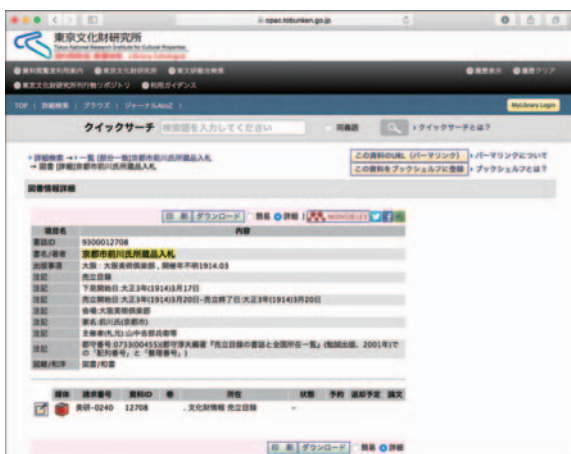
opac.tobunken.go.jp

東京文化財研究所
Tokyo National Research Institute for Cultural Properties
Library Catalogue

資料閲覧室利用案内　東京文化財研究所　東文研総合検索　履歴表示　履歴クリア
東京文化財研究所刊行物リポジトリ　利用ガイダンス

TOP | 詳細検索 | ブラウズ | ジャーナルAtoZ |　MyLibrary Login

クイックサーチ　検索語を入力してください　同義語　クイックサーチとは?

> 詳細検索 → 一覧（部分一覧:京都市前川氏所蔵品入札
→ 詳細 [詳細]京都市前川氏所蔵品入札

この資料のURL（パーマリンク）　パーマリンクについて
この資料をブックシェルフに登録　ブックシェルフとは?

図書情報詳細

印刷　ダウンロード　簡易　詳細

| 項目名 | 内容 |
|---|---|
| 書誌ID | 9300012708 |
| 書名/著者 | 京都市前川氏所蔵品入札 |
| 出版事項 | 大阪：大阪美術倶楽部，開催年不明1914.03 |
| 注記 | 売立目録 |
| 注記 | 下見開始日:大正3年(1914)3月17日 |
| 注記 | 売立開始日:大正3年(1914)3月20日-売立終了日:大正3年(1914)3月20日 |
| 注記 | 会場:大阪美術倶楽部 |
| 注記 | 家名:前川氏(京都市) |
| 注記 | 主催者(札元):山中吉郎兵衛等 |
| 注記 | 都守番号:0733(00455)※都守淳夫編著『売立目録の書誌と全国所在一覧』(勉誠出版、2001年)での「記列番号」と「整理番号」。 |
| 図書/和洋 | 図書/和書 |

| 巻次 | 請求番号 | 資料ID | 巻 | 所在 | 状態 | 予約 | 返却予定 | 論文 |
|---|---|---|---|---|---|---|---|---|
| | 美術-0240 | 12708 | | 文化財情報 売立目録 | - | | | |

印刷　ダウンロード　簡易　詳細